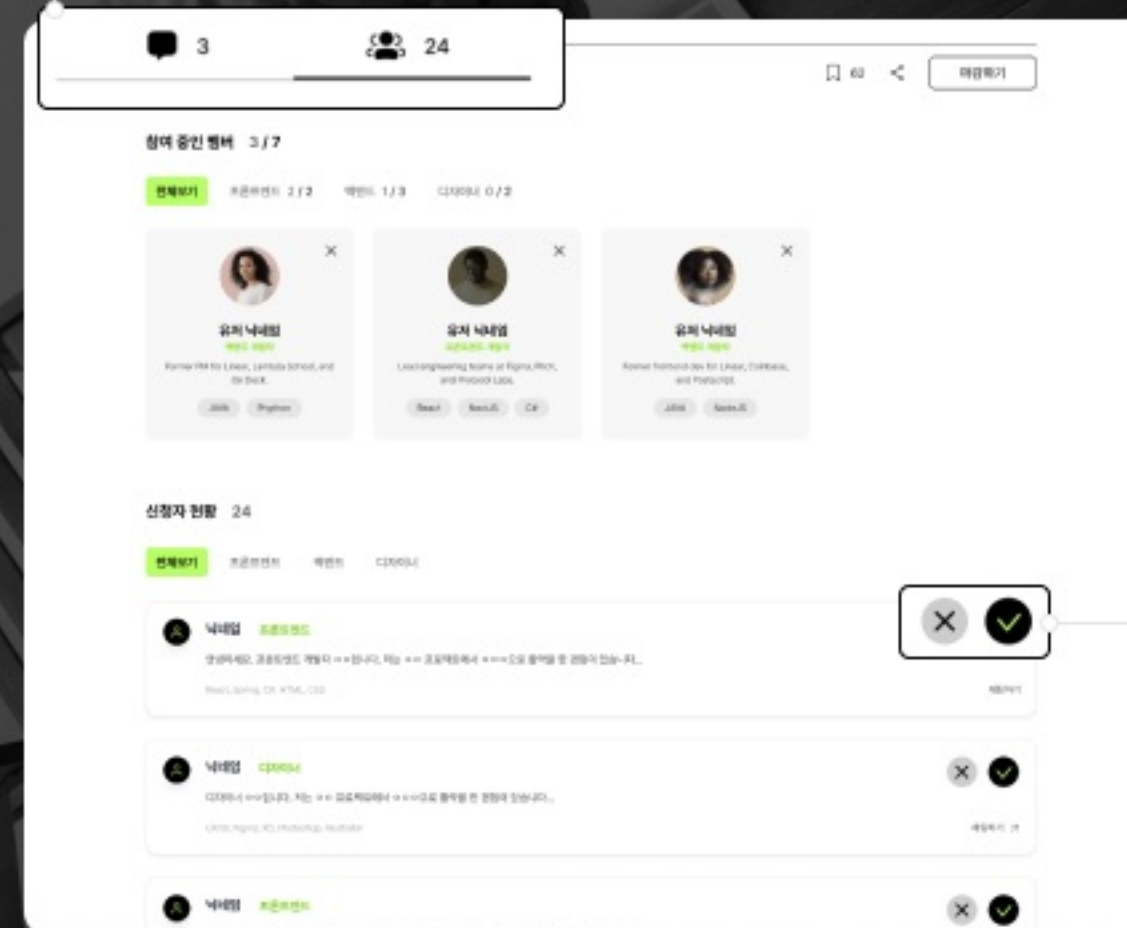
3 24

62 마감하기

참여 중인 멤버 3 / 7

전체보기 프론트엔드 2 / 2 백엔드 1 / 3 디자이너 0 / 2

유저 닉네임
백엔드 개발자
Former PM for Linear, Lambda School, and On Deck.
JAVA Python

유저 닉네임
프론트엔드 개발자
Leadingengineering teams at Figma, Pitch, and Protocol Labs.
React NextJS C#

유저 닉네임
백엔드 개발자
Former frontend dev for Linear, Coinbase, and Postscript.
JAVA NodeJS

신청자 현황 24

전체보기 프론트엔드 백엔드 디자이너

닉네임 프론트엔드
안녕하세요, 프론트엔드 개발자 ○○○입니다. 저는 ○○ 프로젝트에서 ○○○으로 참여할 한 경험이 있습니다...
React, Spring, C#, HTML, CSS
자세히

닉네임 디자이너
디자이너 ○○○입니다. 저는 ○○ 프로젝트에서 ○○○으로 참여할 한 경험이 있습니다...
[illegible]
자세히

닉네임 프론트엔드